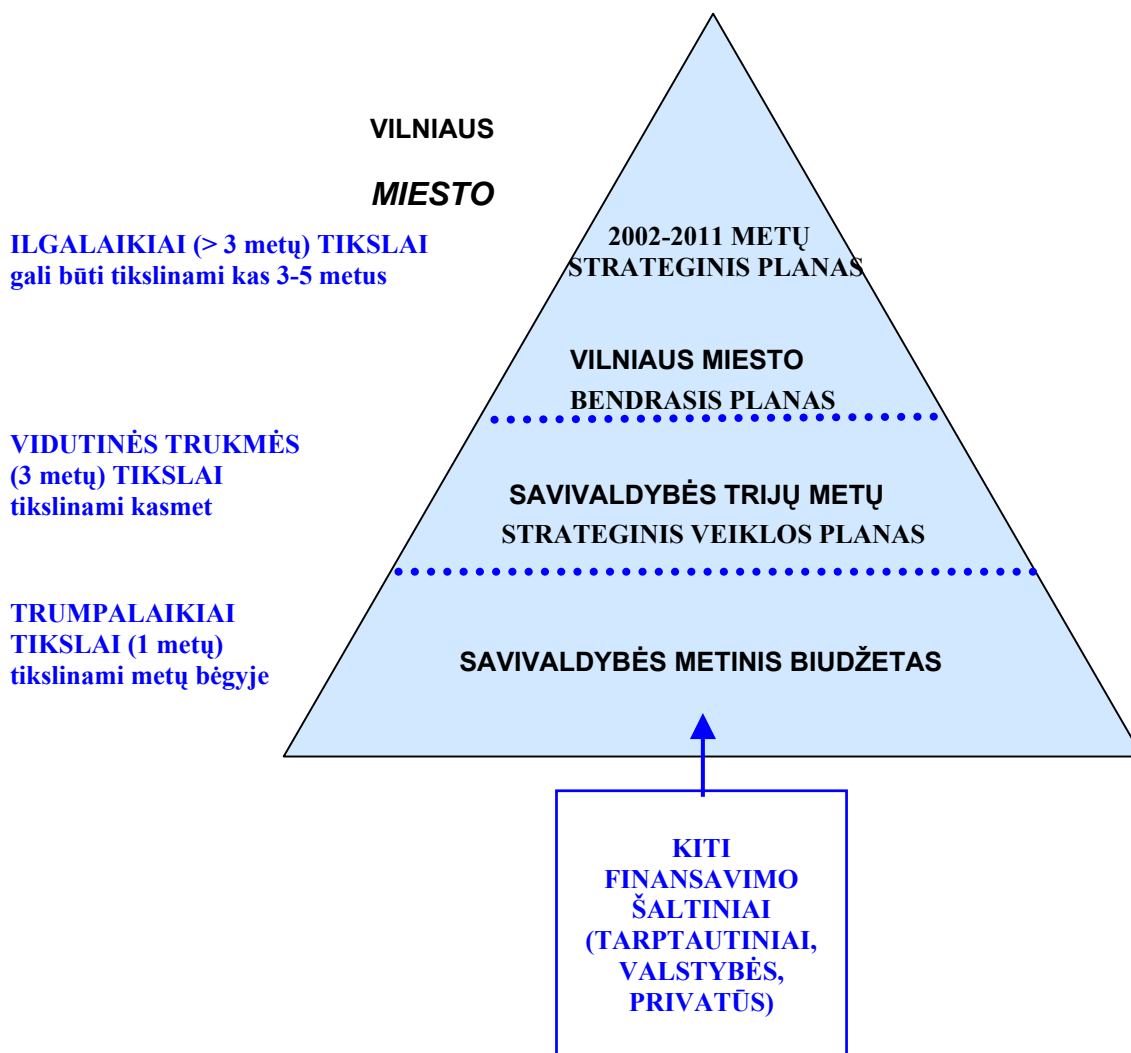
VILNIAUS

MIESTO

ILGALAIKIAI (> 3 metų) TIKSLAI gali būti tikslinami kas 3-5 metus

2002-2011 METŲ STRATEGINIS PLANAS

VILNIAUS MIESTO BENDRASIS PLANAS

VIDUTINĖS TRUKMĖS (3 metų) TIKSLAI tikslinami kasmet

SAVIVALDYBĖS TRIJŲ METŲ STRATEGINIS VEIKLOS PLANAS

TRUMPALAIKIAI TIKSLAI (1 metų) tikslinami metų bėgyje

SAVIVALDYBĖS METINIS BIUDŽETAS

KITI FINANSAVIMO ŠALTINIAI (TARPTAUTINIAI, VALSTYBĖS, PRIVATŪS)